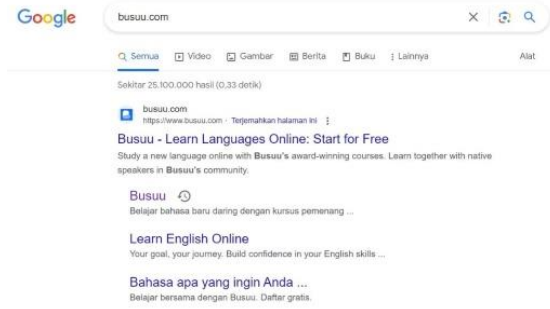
Google

busuu.com

Semua  Video  Gambar  Berita  Buku  Lainnya  Alat

Sekitar 25.100.000 hasil (0,33 detik)

busuu.com
https://www.busuu.com · Terjemahkan halaman ini

Busuu - Learn Languages Online: Start for Free

Study a new language online with Busuu's award-winning courses. Learn together with native speakers in Busuu's community.

Busuu

Belajar bahasa baru daring dengan kursus pemenang ...

Learn English Online

Your goal, your journey. Build confidence in your English skills ...

Bahasa apa yang ingin Anda ...

Belajar bersama dengan Busuu. Daftar gratis.